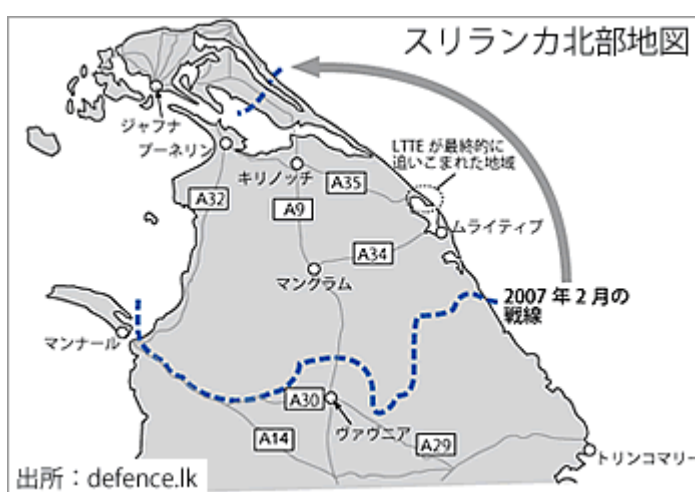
スリランカ北部地図

ジャフナ

プーネリン

キリノッチ

LTTE が最終的に追いこまれた地域

A32

A35

A9

ムライティブ

A34

マンクラム

2007 年 2 月の戦線

マンナール

A30

ヴァヴニア

A14

A29

トリンコマリー

出所：defence.lk